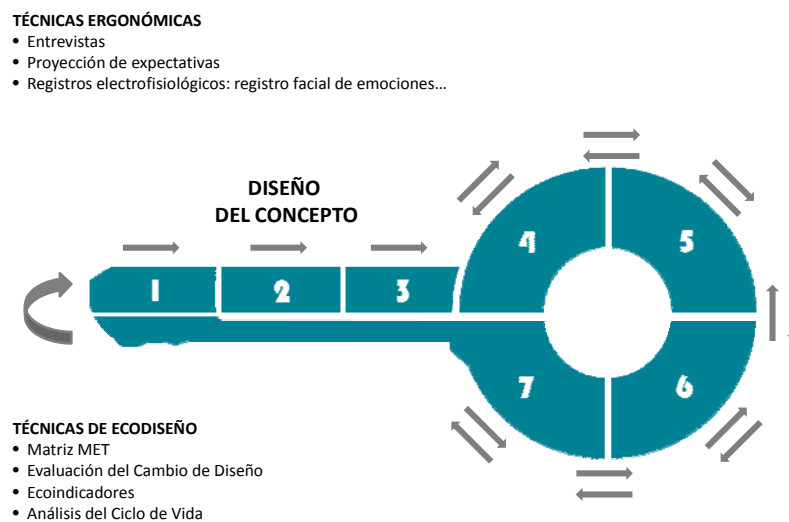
TÉCNICAS ERGONÓMICAS
• Entrevistas
• Proyección de expectativas
• Registros electrofisiológicos: registro facial de emociones…

DISEÑO
DEL CONCEPTO

1
2
3
4
5
6
7

TÉCNICAS DE ECODISEÑO
• Matriz MET
• Evaluación del Cambio de Diseño
• Ecoindicadores
• Análisis del Ciclo de Vida